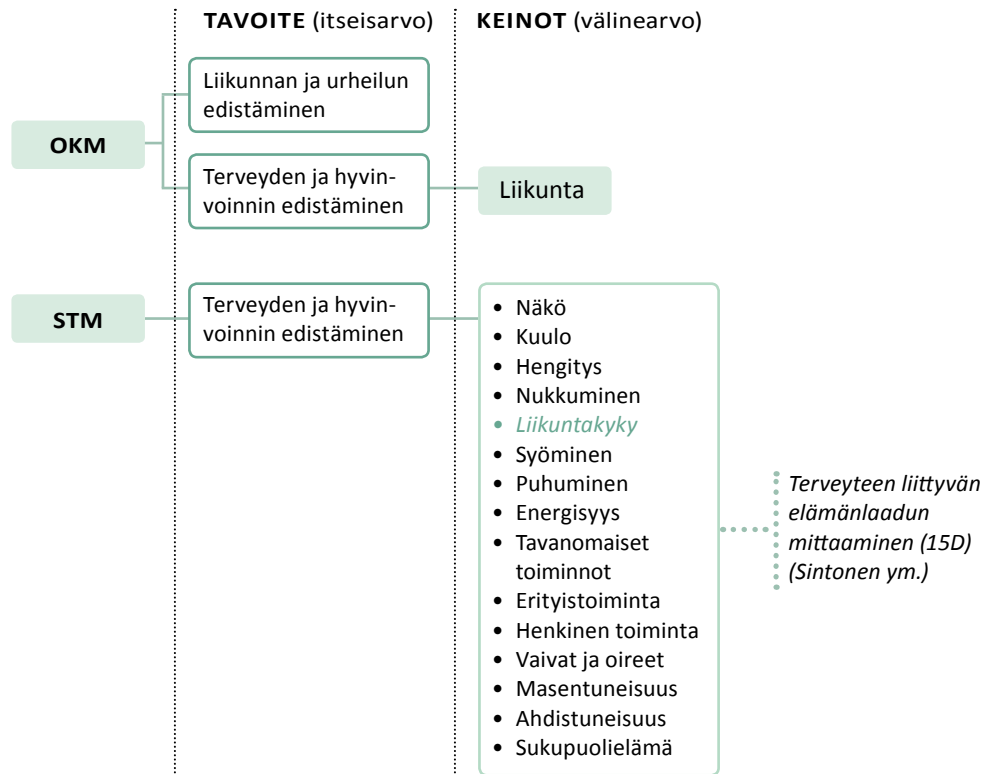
**TAVOITE** (itseisarvo)

**KEINOT** (välinearvo)

**OKM**

Liikunnan ja urheilun edistäminen

Terveyden ja hyvinvoinnin edistäminen

Liikunta

**STM**

Terveyden ja hyvinvoinnin edistäminen

- Näkö
- Kuulo
- Hengitys
- Nukkuminen
- *Liikuntakyky*
- Syöminen
- Puhuminen
- Energisyys
- Tavanomaiset toiminnot
- Erityistoiminta
- Henkinen toiminta
- Vaivat ja oireet
- Masentuneisuus
- Ahdistuneisuus
- Sukupuolielämä

*Terveyteen liittyvän elämänlaadun mittaaminen (15D) (Sintonen ym.)*